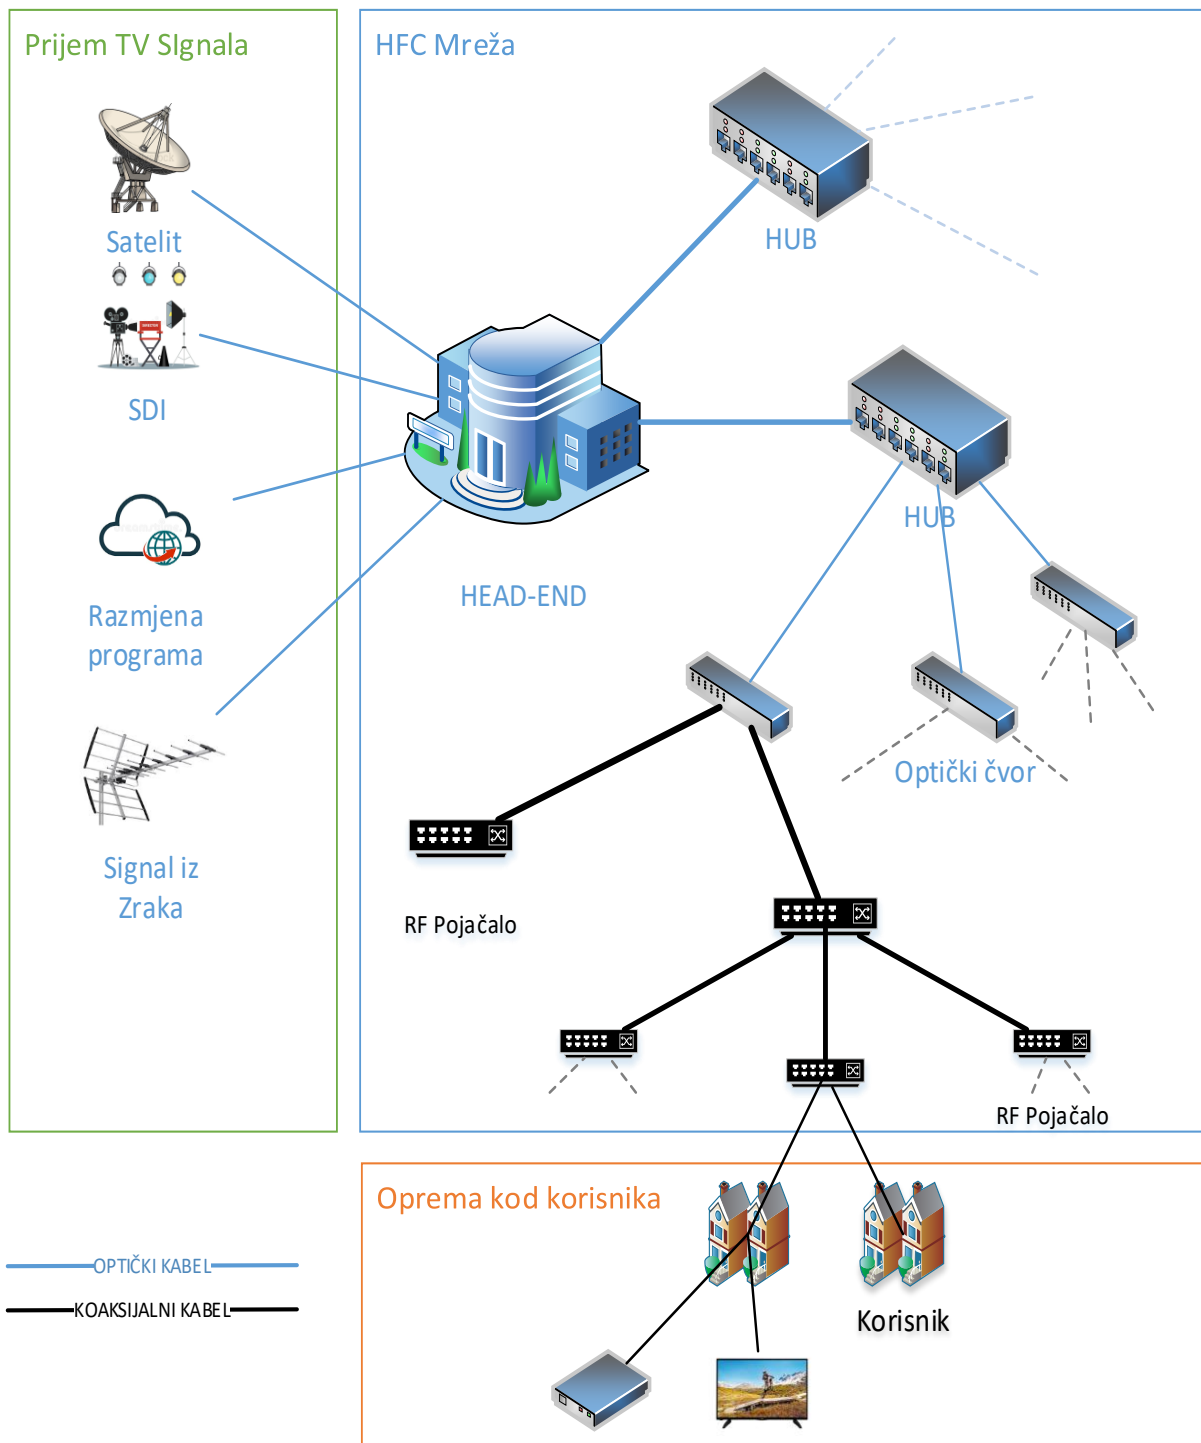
Prijem TV SIgnala

Satelit

SDI

Razmjena programa

Signal iz Zraka

HFC Mreža

HUB

HUB

HEAD-END

Optički čvor

RF Pojačalo

RF Pojačalo

Oprema kod korisnika

Korisnik

OPTIČKI KABEL

KOAKSIJALNI KABEL